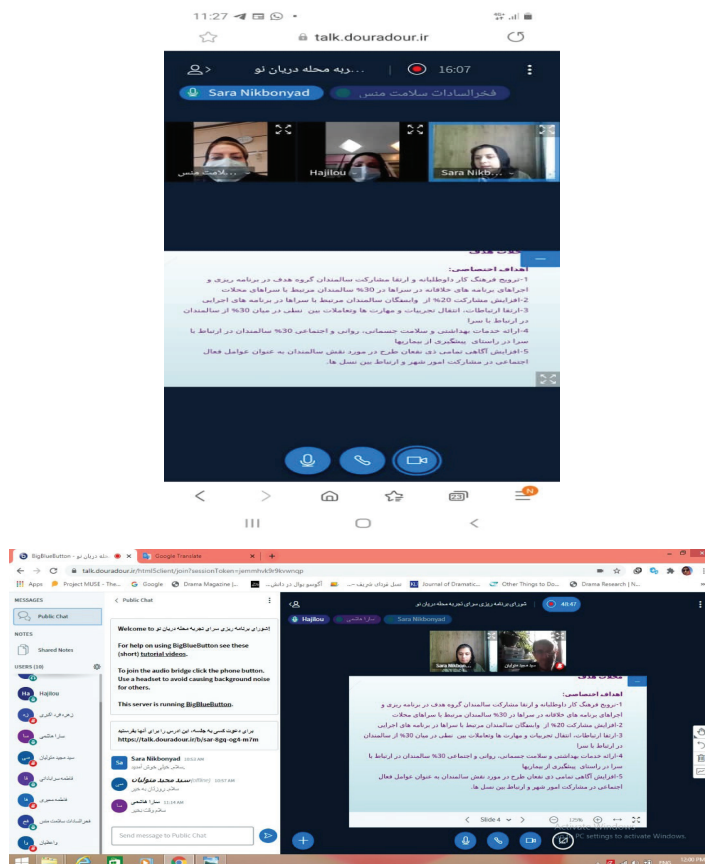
11:27

talk.douradour.ir

...ربه محله دریان نو

16:07

Sara Nikbonyad

فخرالسادات سلامت منش

...سلامت منش

Hajilou

Sara Nikb...

اهداف اختصاصی:
1-ترویج فرهنگ کار داوطلبانه و ارتقا مشارکت سالمندان گروه هدف در برنامه ریزی و اجراهای برنامه های خلاقانه در سراها در 30% سالمندان مرتبط با سراهای محلات
2-افزایش مشارکت 20% از وابستگان سالمندان مرتبط با سراها در برنامه های اجرایی
3-ارتقا ارتباطات، انتقال تجربیات و مهارت ها وتعاملات بین نسلی در میان 30% از سالمندان در ارتباط با سرا
4-ارائه خدمات بهداشتی و سلامت جسمانی، روانی و اجتماعی 30% سالمندان در ارتباط با سرا در راستای پیشگیری از بیماریها
5-افزایش آگاهی تمامی ذی نفعان طرح در مورد نقش سالمندان به عنوان عوامل فعال اجتماعی در مشارکت امور شهر و ارتباط بین نسل ها.

BigBlueButton - ...حله دریان نو

Google Translate

talk.douradour.ir/html5client/join?sessionToken=jwmmhvk9r9kvwnqp

Apps   Project MUSE - The...   Google   Drama Magazine |...   آکوسو بوال در داخل...   نسل فرزندان شریف -...   Journal of Dramatic...   Other Things to Do...   Drama Research | N...

MESSAGES

Public Chat

NOTES

Shared Notes

USERS (10)

Hajilou

زهره طرق ...

سارا هاشمی

سید مجید متولیان

فاطمه سردادانی

فاطمه صحری

فخرالسادات سلامت منش

واعظیان

Public Chat

Welcome to شورای برنامه ریزی برای تجربه محله دریان نو

For help on using BigBlueButton see these (short) tutorial videos.

To join the audio bridge click the phone button. Use a headset to avoid causing background noise for others.

This server is running BigBlueButton.

برای دعوت کسی به جلسه، این آدرس را برای آنها بفرستید
https://talk.douradour.ir/b/sar-8gq-og4-m7m

Sara Nikbonyad 10:53 AM
سلام خیلی خوش آمدید

سید مجید متولیان (offline) 10:57 AM
سلام. روزتان به خیر

سارا هاشمی 11:18 AM
سلام وقت بخیر

Send message to Public Chat

شورای برنامه ریزی برای تجربه محله دریان نو

40:47

Hajilou

سارا هاشمی

Sara Nikbonyad

Sara Nikb...

سید مجید متولیان

اهداف اختصاصی:
1-ترویج فرهنگ کار داوطلبانه و ارتقا مشارکت سالمندان گروه هدف در برنامه ریزی و اجراهای برنامه های خلاقانه در سراها در 30% سالمندان مرتبط با سراهای محلات
2-افزایش مشارکت 20% از وابستگان سالمندان مرتبط با سراها در برنامه های اجرایی
3-ارتقا ارتباطات، انتقال تجربیات و مهارت ها وتعاملات بین نسلی در میان 30% از سالمندان در ارتباط با سرا
4-ارائه خدمات بهداشتی و سلامت جسمانی، روانی و اجتماعی 30% سالمندان در ارتباط با سرا در راستای پیشگیری از بیماریها
5-افزایش آگاهی تمامی ذی نفعان طرح در مورد نقش سالمندان به عنوان عوامل فعال اجتماعی در مشارکت امور شهر و ارتباط بین نسل ها.

Slide 4

Activate Windows
Go to PC settings to activate Windows.